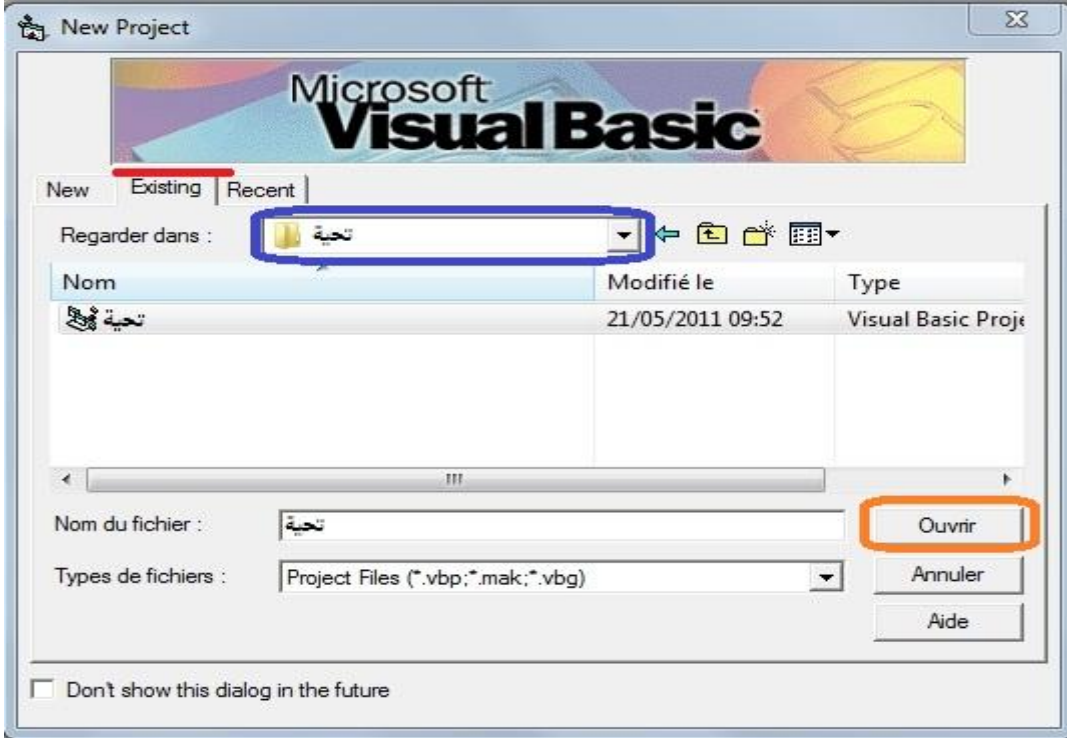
New Project

Microsoft
Visual Basic

New | Existing | Recent

Regarder dans : تحية

| Nom | Modifié le | Type |
|---|---|---|
| تحية | 21/05/2011 09:52 | Visual Basic Proje |

Nom du fichier : تحية

Types de fichiers : Project Files (*.vbp;*.mak;*.vbg)

Ouvrir

Annuler

Aide

Don't show this dialog in the future